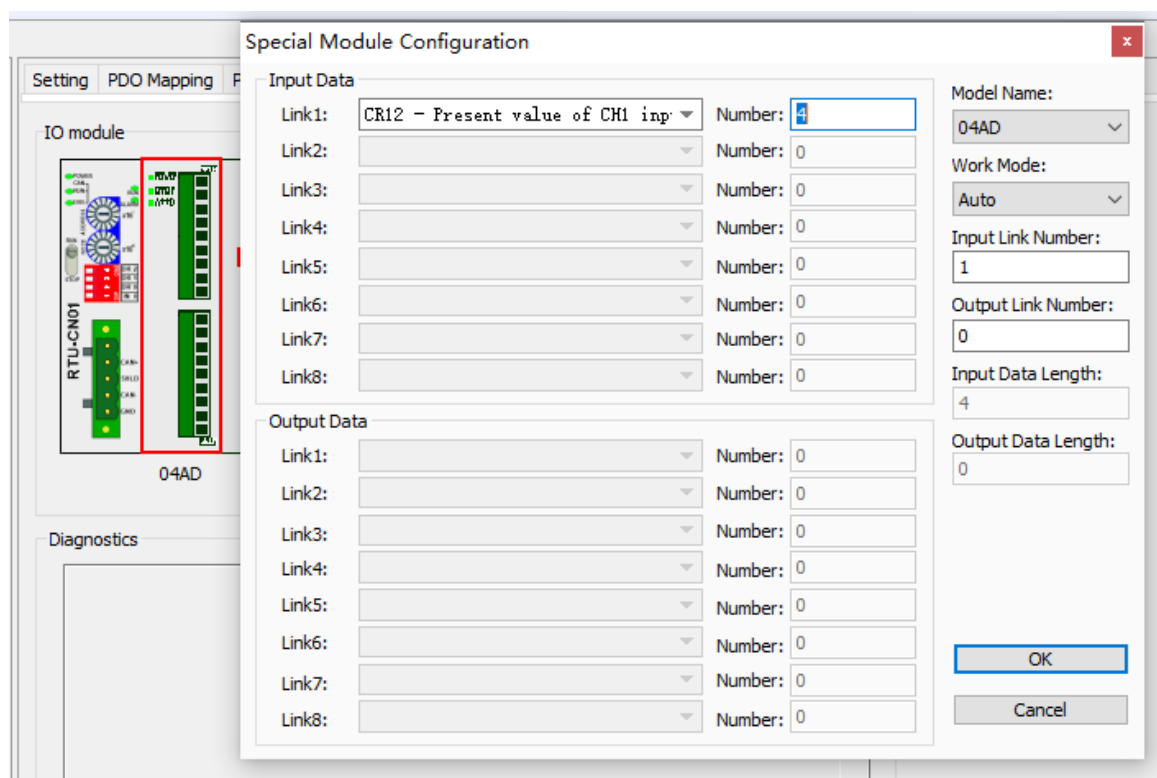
Setting PDO Mapping P

IO module

RTU-CN01

04AD

Diagnostics

Special Module Configuration

x

Input Data

Link1: CR12 - Present value of CH1 inp Number: 4

Link2: Number: 0

Link3: Number: 0

Link4: Number: 0

Link5: Number: 0

Link6: Number: 0

Link7: Number: 0

Link8: Number: 0

Output Data

Link1: Number: 0

Link2: Number: 0

Link3: Number: 0

Link4: Number: 0

Link5: Number: 0

Link6: Number: 0

Link7: Number: 0

Link8: Number: 0

Model Name:

04AD

Work Mode:

Auto

Input Link Number:

1

Output Link Number:

0

Input Data Length:

4

Output Data Length:

0

OK

Cancel